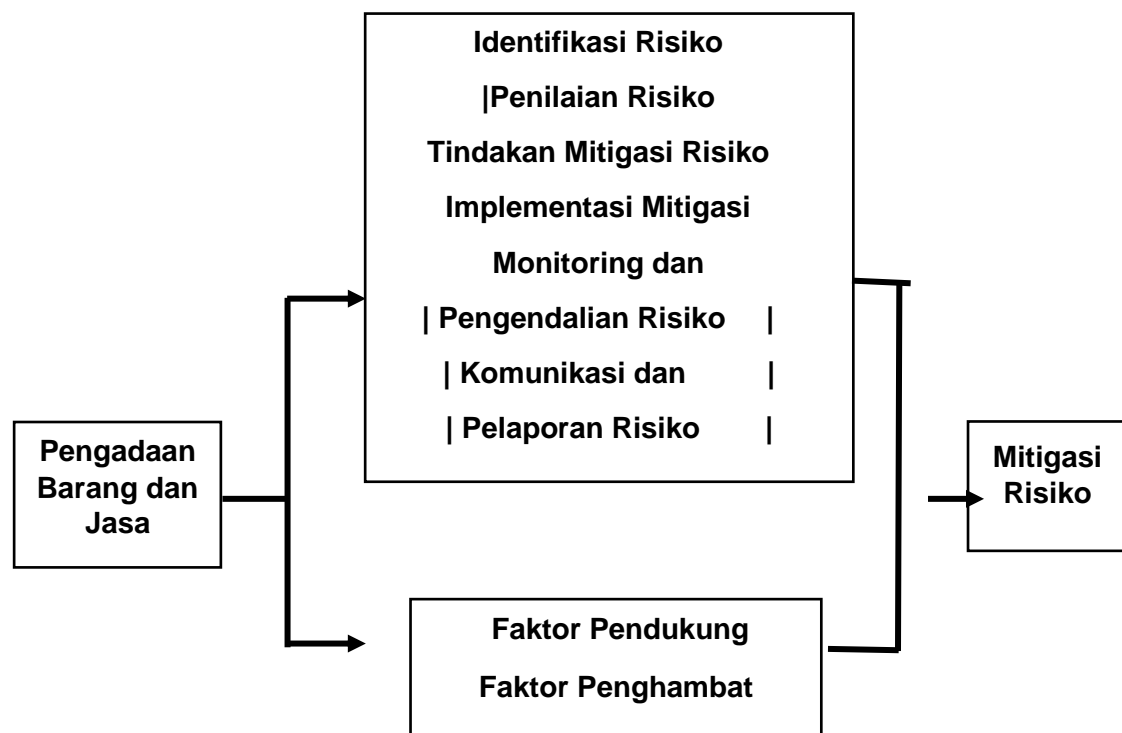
Identifikasi Risiko

|Penilaian Risiko

Tindakan Mitigasi Risiko

Implementasi Mitigasi

Monitoring dan

| Pengendalian Risiko |

| Komunikasi dan |

| Pelaporan Risiko |

Pengadaan Barang dan Jasa

Mitigasi Risiko

Faktor Pendukung

Faktor Penghambat